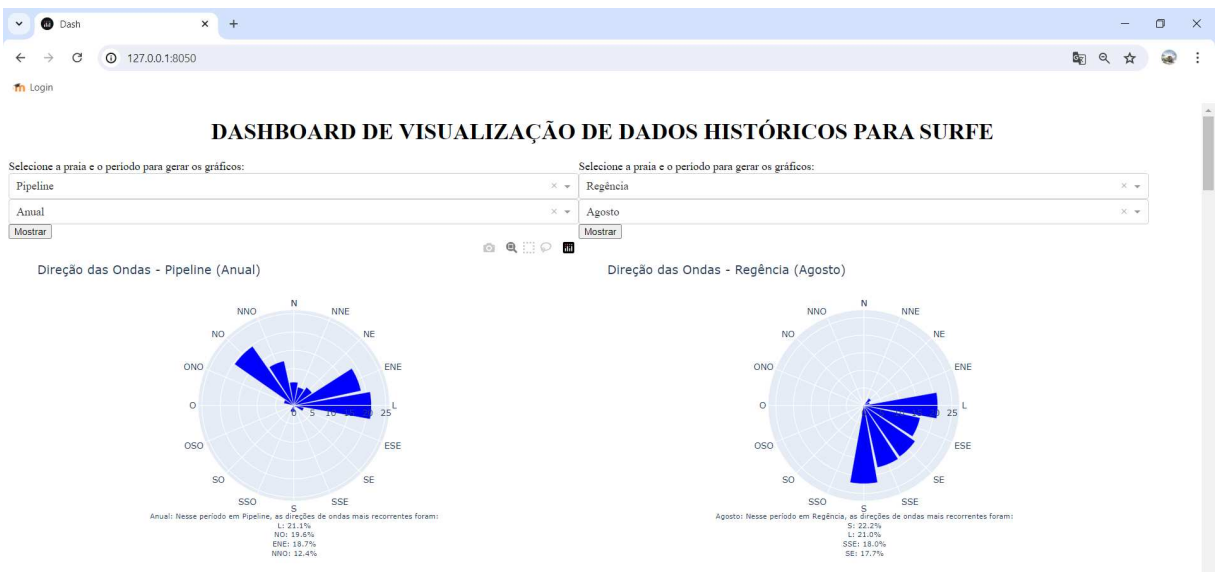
Dash
127.0.0.1:8050
Login

DASHBOARD DE VISUALIZAÇÃO DE DADOS HISTÓRICOS PARA SURFE

Selecione a praia e o período para gerar os gráficos:
Pipeline
Anual
Mostrar

Direção das Ondas - Pipeline (Anual)

N NNE NE ENE L ESE SE SSE S SSO SO OSO O ONO NO NNO
0 5 10 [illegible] 25

Anual: Nesse período em Pipeline, as direções de ondas mais recorrentes foram:
L: 21.1%
NO: 19.6%
ENE: 18.7%
NNO: 12.4%

Selecione a praia e o período para gerar os gráficos:
Regência
Agosto
Mostrar

Direção das Ondas - Regência (Agosto)

N NNE NE ENE L ESE SE SSE S SSO SO OSO O ONO NO NNO
25

Agosto: Nesse período em Regência, as direções de ondas mais recorrentes foram:
S: 22.2%
L: 21.0%
SSE: 18.0%
SE: 17.7%